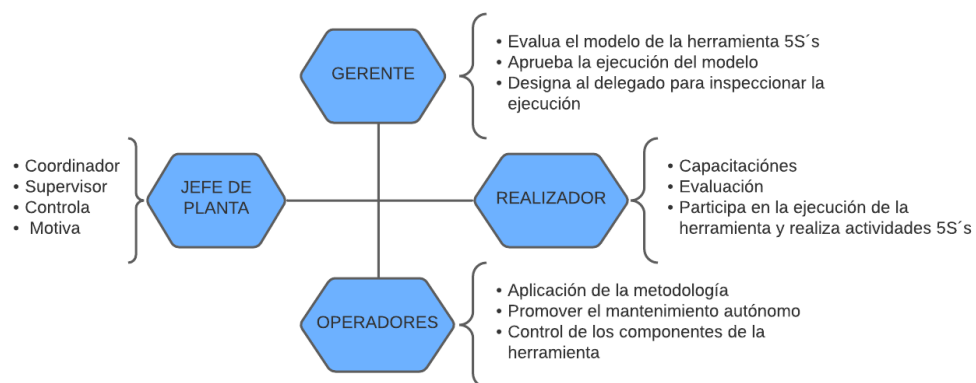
GERENTE

• Evalua el modelo de la herramienta 5S´s
• Aprueba la ejecución del modelo
• Designa al delegado para inspeccionar la ejecución

• Coordinador
• Supervisor
• Controla
• Motiva

JEFE DE PLANTA

REALIZADOR

• Capacitaciónes
• Evaluación
• Participa en la ejecución de la herramienta y realiza actividades 5S´s

OPERADORES

• Aplicación de la metodología
• Promover el mantenimiento autónomo
• Control de los componentes de la herramienta